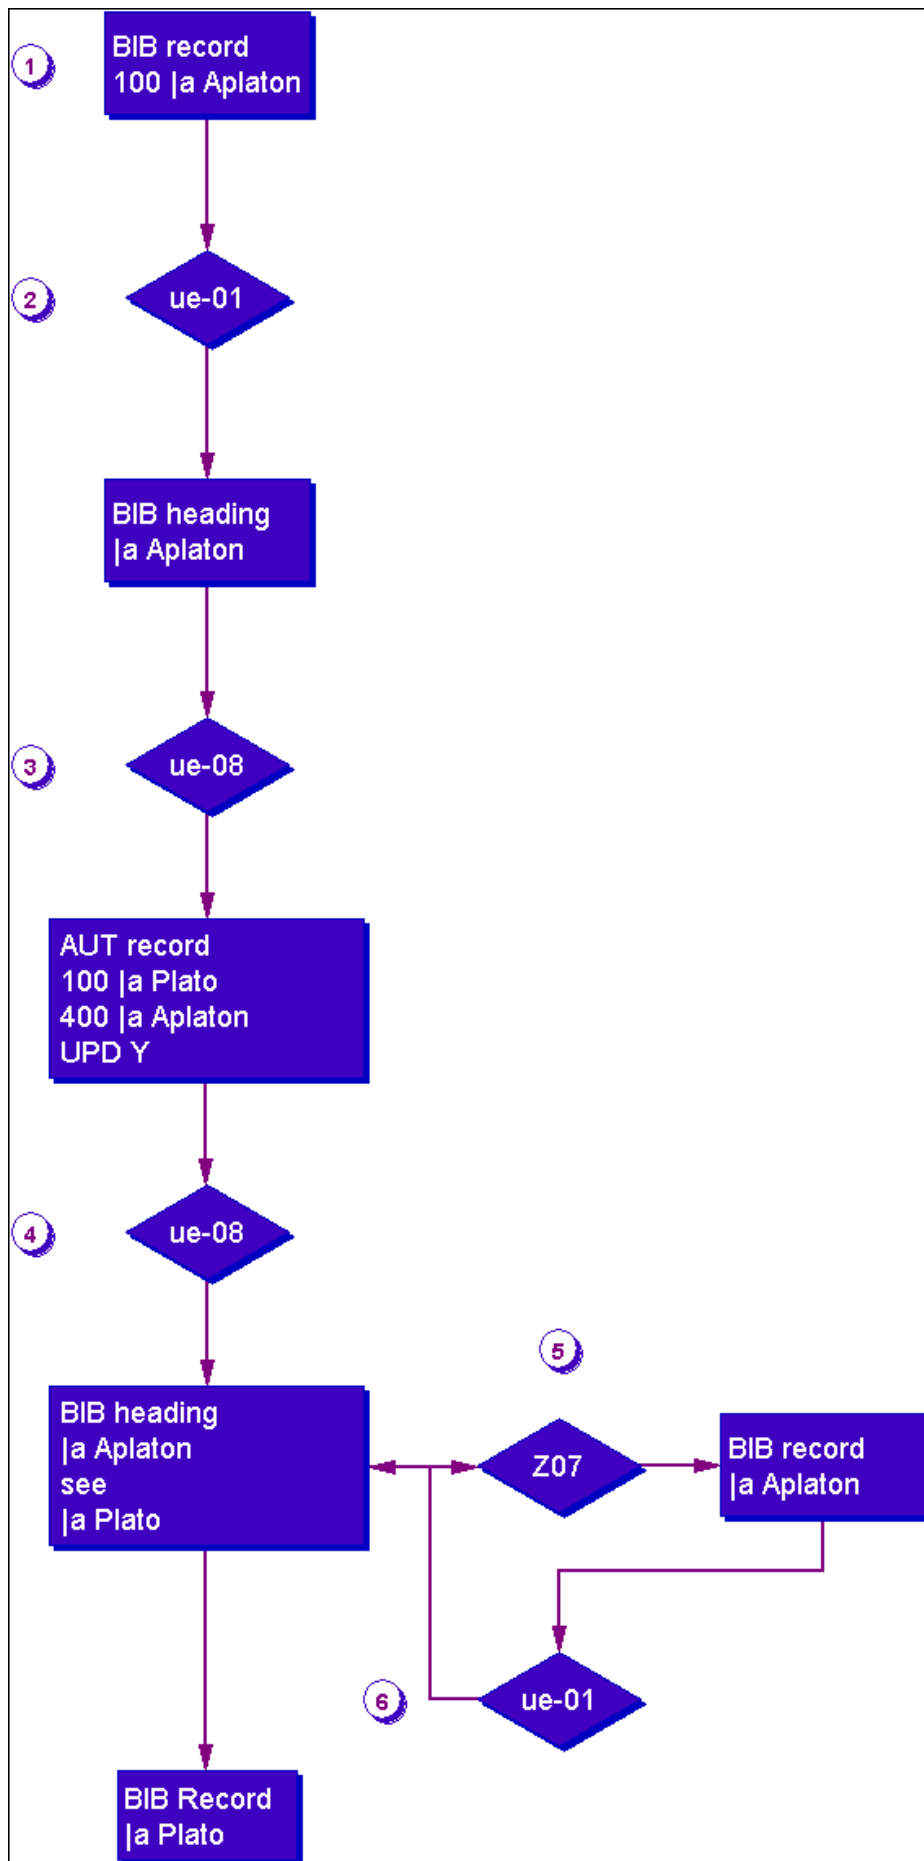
1

BIB record
100 |a Aplaton

2

ue-01

BIB heading
|a Aplaton

3

ue-08

AUT record
100 |a Plato
400 |a Aplaton
UPD Y

4

ue-08

BIB heading
|a Aplaton
see
|a Plato

5

Z07

BIB record
|a Aplaton

6

ue-01

BIB Record
|a Plato